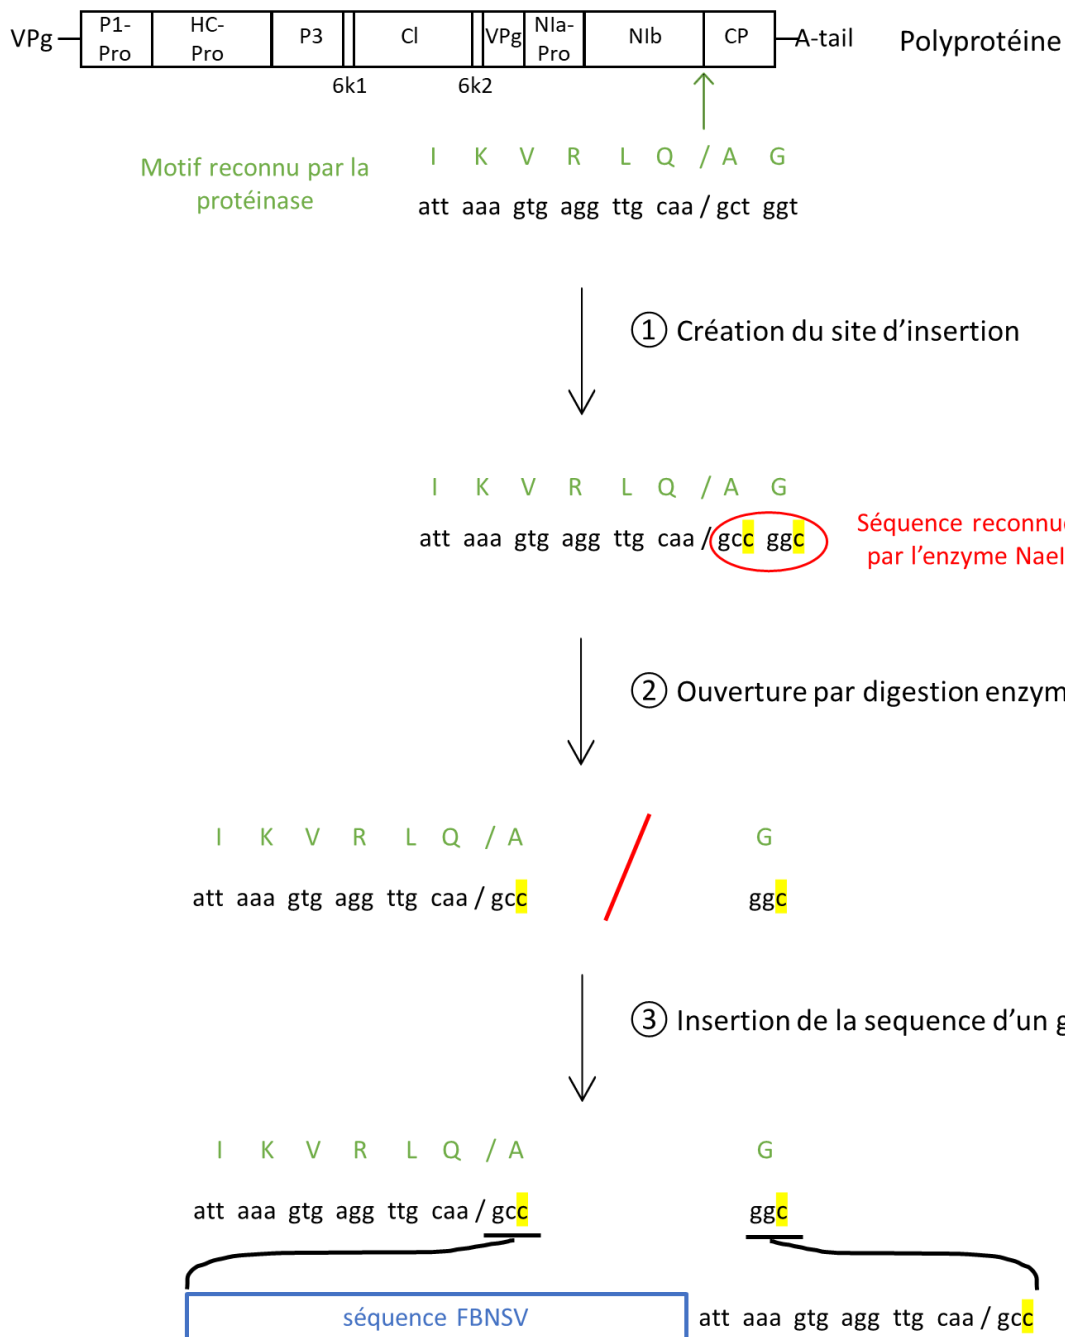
VPg | P1-Pro | HC-Pro | P3 | CI | VPg | NIa-Pro | NIb | CP | A-tail Polyprotéine

6k1 6k2

Motif reconnu par la protéinase

I K V R L Q / A G
att aaa gtg agg ttg caa / gct ggt

① Création du site d'insertion

I K V R L Q / A G
att aaa gtg agg ttg caa / gcc ggc

Séquence reconnu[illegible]
par l'enzyme NaeI

② Ouverture par digestion enzym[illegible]

I K V R L Q / A
att aaa gtg agg ttg caa / gcc

G
ggc

③ Insertion de la sequence d'un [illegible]

I K V R L Q / A
att aaa gtg agg ttg caa / gcc

G
ggc

séquence FBNSV

att aaa gtg agg ttg caa / gcc